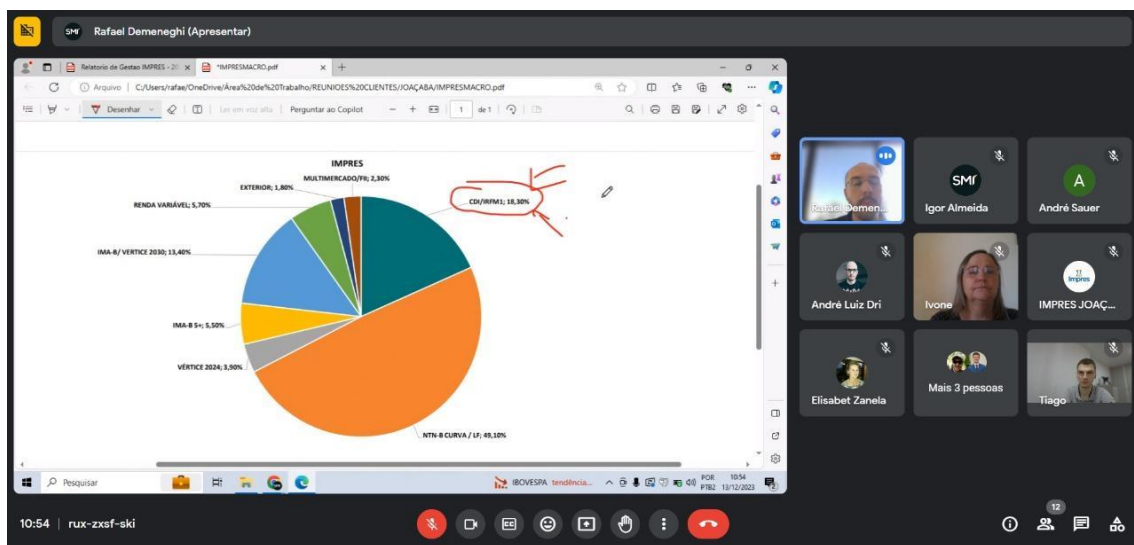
SMI Rafael Demeneghi (Apresentar)

Relatorio de Gestao IMPRES - 20 ×
*IMPRESMACRO.pdf ×
+

Arquivo | C:/Users/rafae/OneDrive/Área%20de%20Trabalho/REUNIOES%20CLIENTES/JOAÇABA/IMPRESMACRO.pdf

Desenhar | Ler em voz alta | Perguntar ao Copilot | − + | 1 | de 1

IMPRES

MULTIMERCADO/FII; 2,30%
EXTERIOR; 1,80%
RENDA VARIÁVEL; 5,70%
CDI/IRFM1; 18,30%
IMA-B/ VERTICE 2030; 13,40%
IMA-B 5+; 5,50%
VÉRTICE 2024; 3,90%
NTN-B CURVA / LF; 49,10%

Pesquisar
IBOVESPA tendência...
POR PTB2 10:54 13/12/2023

Rafael Demen...
SMI Igor Almeida
A André Sauer
André Luiz Dri
Ivone
IMPRES JOAÇ...
Elisabet Zanela
Mais 3 pessoas
Tiago

10:54 | rux-zxsf-ski
12